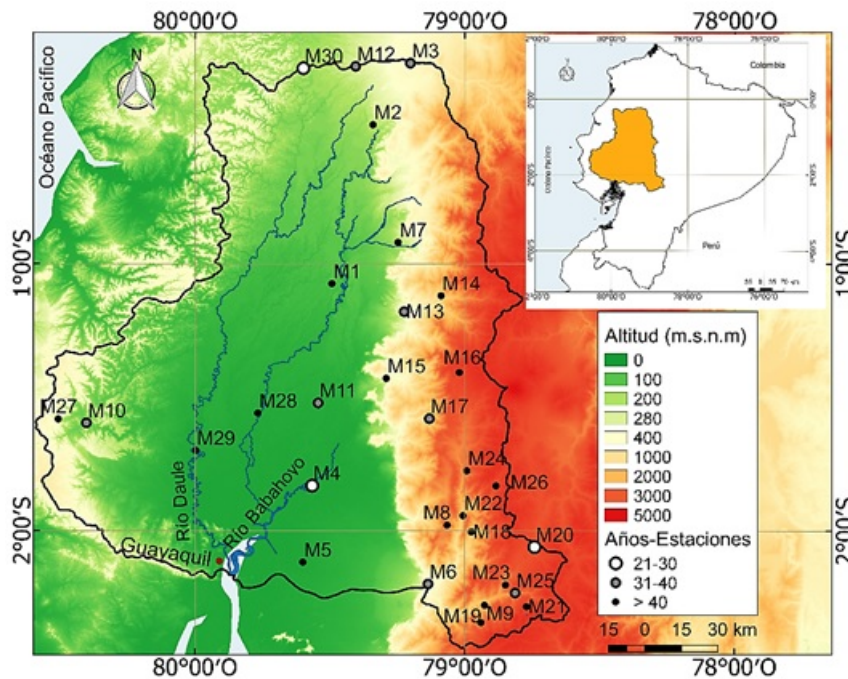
80°00′O 79°00′O 78°00′O

Océano Pacífico

N

M30 M12 M3
M2
M7
M1
M14
M13
M15 M16
M27 M10
M28 M11
M17
M29
M4
M24
M26
M8 M22
M18
M20
M5
M6
M23 M25
M19 M9 M21

Río Daule
Río Babahovo
Guayaquil

1°00′S
2°00′S

Colombia
Océano Pacífico
Perú

Altitud (m.s.n.m)
0
100
200
280
400
1000
2000
3000
5000

Años-Estaciones
21-30
31-40
> 40

15 0 15 30 km

80°00′O 79°00′O 78°00′O